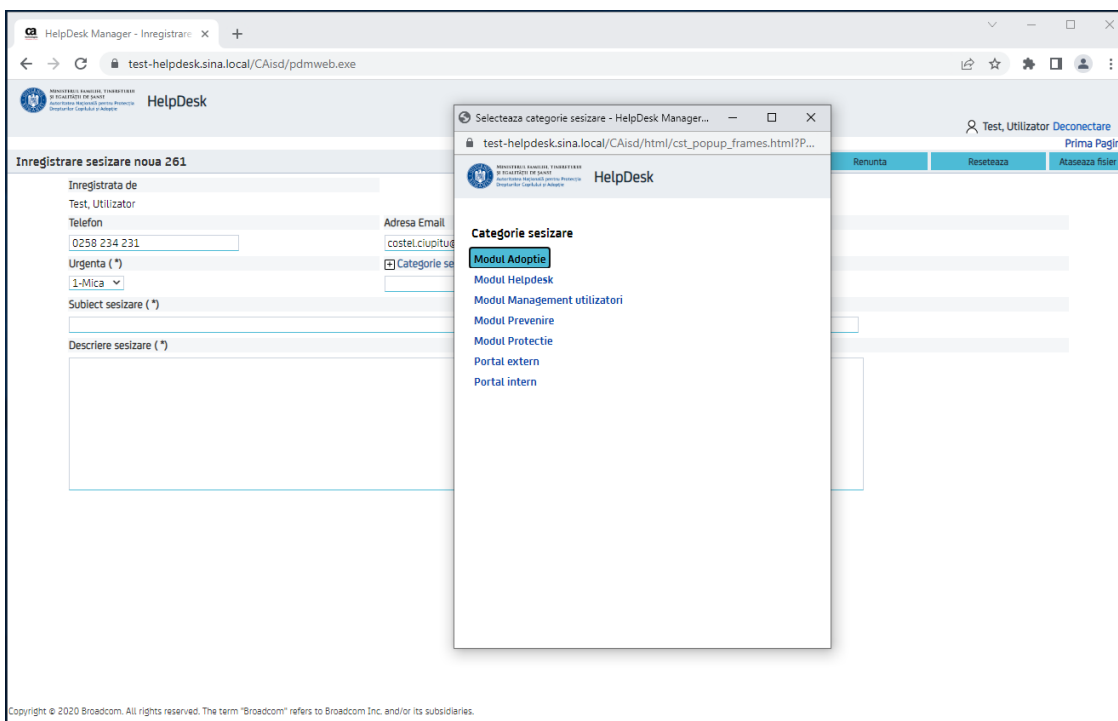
HelpDesk Manager - Inregistrare ×
test-helpdesk.sina.local/CAisd/pdmweb.exe

MINISTERUL FAMILIEI, TINERETULUI ȘI EGALITĂȚII DE ȘANSE
Autoritatea Națională pentru Protecția Drepturilor Copilului și Adopție
HelpDesk

Test, Utilizator Deconectare
Prima Pagin

Inregistrare sesizare noua 261
Renunta
Reseteaza
Ataseaza fisier

Inregistrata de
Test, Utilizator
Telefon
0258 234 231
Adresa Email
costel.ciupitu@
Urgenta ( *)
1-Mica
Categorie se
Subiect sesizare ( *)
Descriere sesizare ( *)

Selecteaza categorie sesizare - HelpDesk Manager...
test-helpdesk.sina.local/CAisd/html/cst_popup_frames.html?P...

MINISTERUL FAMILIEI, TINERETULUI ȘI EGALITĂȚII DE ȘANSE
Autoritatea Națională pentru Protecția Drepturilor Copilului și Adopție
HelpDesk

Categorie sesizare
Modul Adoptie
Modul Helpdesk
Modul Management utilizatori
Modul Prevenire
Modul Protectie
Portal extern
Portal intern

Copyright © 2020 Broadcom. All rights reserved. The term "Broadcom" refers to Broadcom Inc. and/or its subsidiaries.